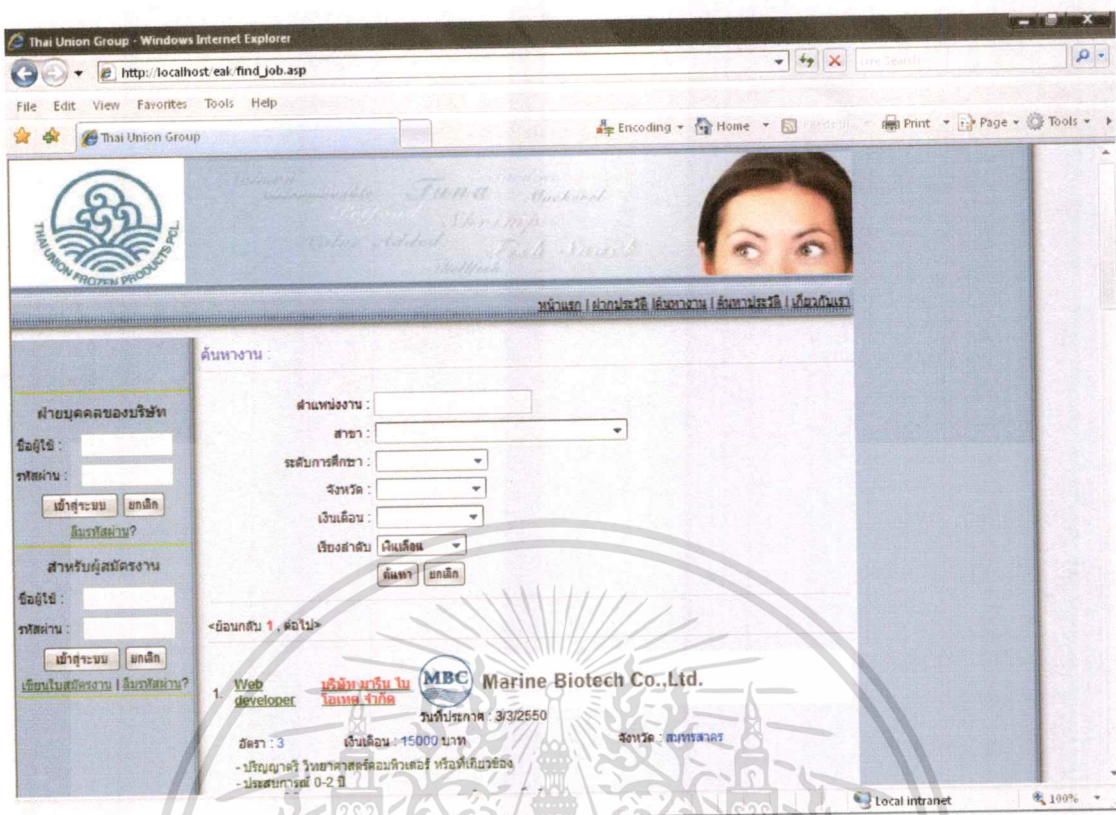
Thai Union Group - Windows Internet Explorer

http://localhost/eak/find_job.asp

Live Search

File Edit View Favorites Tools Help

Thai Union Group

Encoding Home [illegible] Print Page Tools

THAI UNION FROZEN PRODUCTS PCL.

Tuna Mackerel Shrimp Fish Snack

หน้าแรก | ฝากประวัติ | ค้นหางาน | ค้นหาประวัติ | เกี่ยวกับเรา

ค้นหางาน :

ฝ่ายบุคคลของบริษัท

ชื่อผู้ใช้ :

รหัสผ่าน :

เข้าสู่ระบบ ยกเลิก

ลืมรหัสผ่าน?

สำหรับผู้สมัครงาน

ชื่อผู้ใช้ :

รหัสผ่าน :

เข้าสู่ระบบ ยกเลิก

เขียนใบสมัครงาน | ลืมรหัสผ่าน?

ตำแหน่งงาน :

สาขา :

ระดับการศึกษา :

จังหวัด :

เงินเดือน :

เรียงลำดับ เงินเดือน

ค้นหา ยกเลิก

<ย้อนกลับ 1 , ต่อไป>

1. Web developer บริษัท มารีน ไบโอเทค จำกัด MBC Marine Biotech Co.,Ltd.

วันที่ประกาศ : 3/3/2550

อัตรา : 3 เงินเดือน : 15000 บาท จังหวัด : สมุทรสาคร

- ปริญญาตรี วิทยาศาสตร์คอมพิวเตอร์ หรือที่เกี่ยวข้อง

- ประสบการณ์ 0-2 ปี

Local intranet 100%